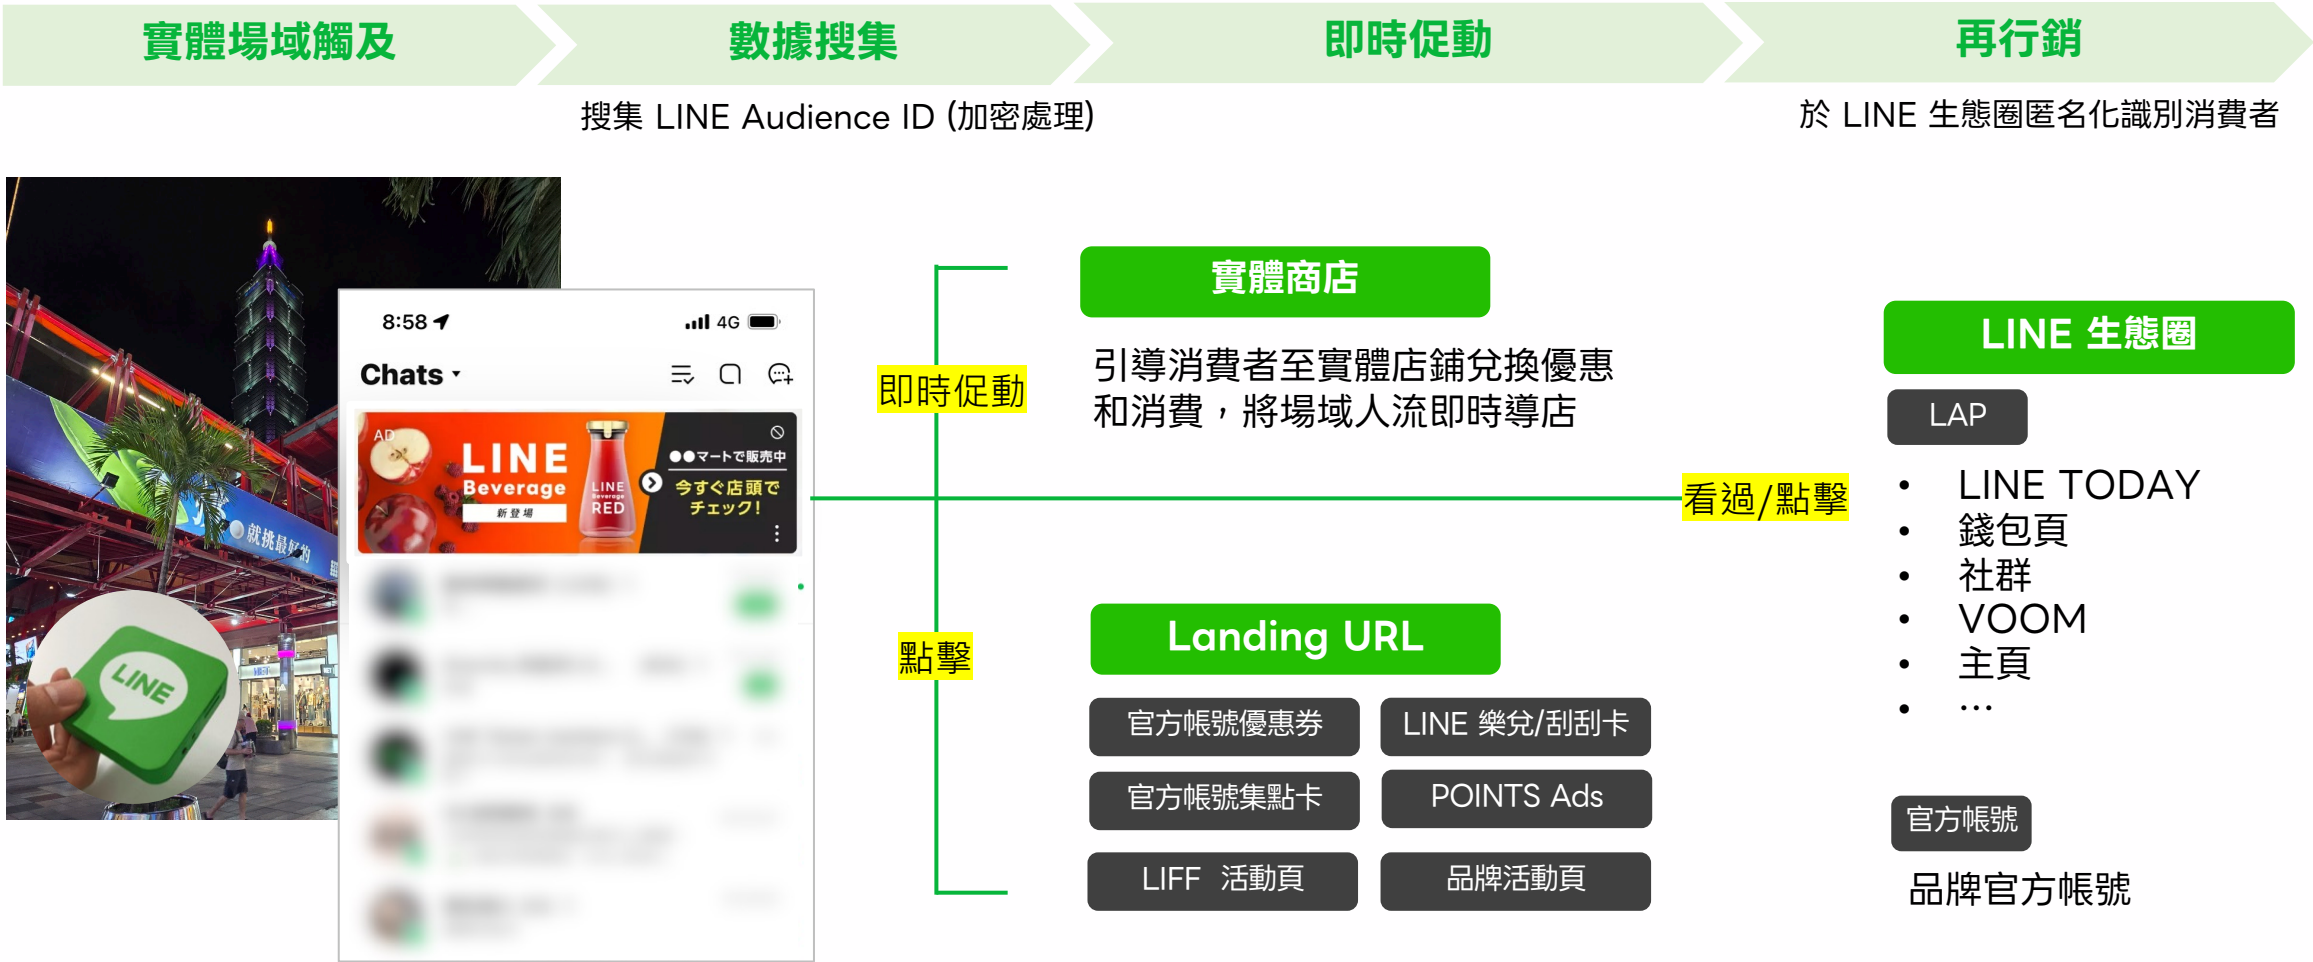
實體場域觸及

數據搜集

搜集 LINE Audience ID (加密處理)

即時促動

再行銷

於 LINE 生態圈匿名化識別消費者

就挑最好的

LINE

8:58

4G

Chats

AD

LINE Beverage

新登場

LINE Beverage RED

●●マートで販売中

今すぐ店頭でチェック!

即時促動

點擊

實體商店

引導消費者至實體店鋪兌換優惠和消費，將場域人流即時導店

Landing URL

官方帳號優惠券

LINE 樂兌/刮刮卡

官方帳號集點卡

POINTS Ads

LIFF 活動頁

品牌活動頁

看過/點擊

LINE 生態圈

LAP

• LINE TODAY
• 錢包頁
• 社群
• VOOM
• 主頁
• …

官方帳號

品牌官方帳號